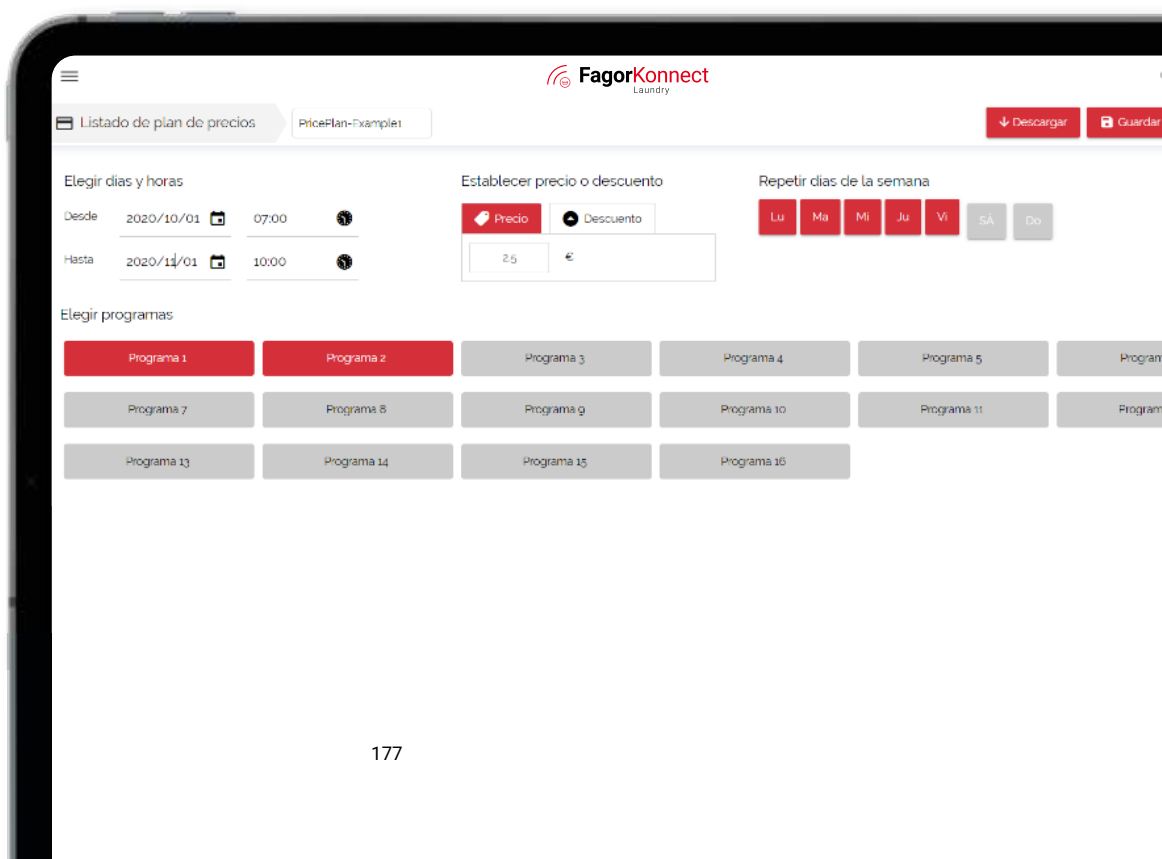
FagorKonnect
Laundry

Listado de plan de precios
PricePlan-Example1
Descargar
Guardar

Elegir dias y horas
Desde 2020/10/01 07:00
Hasta 2020/11/01 10:00

Establecer precio o descuento
Precio
Descuento
2.5 €

Repetir dias de la semana
Lu Ma Mi Ju Vi SÁ Do

Elegir programas

| Programa 1 | Programa 2 | Programa 3 | Programa 4 | Programa 5 | Program |
|---|---|---|---|---|---|
| Programa 7 | Programa 8 | Programa 9 | Programa 10 | Programa 11 | Program |
| Programa 13 | Programa 14 | Programa 15 | Programa 16 | | |

177